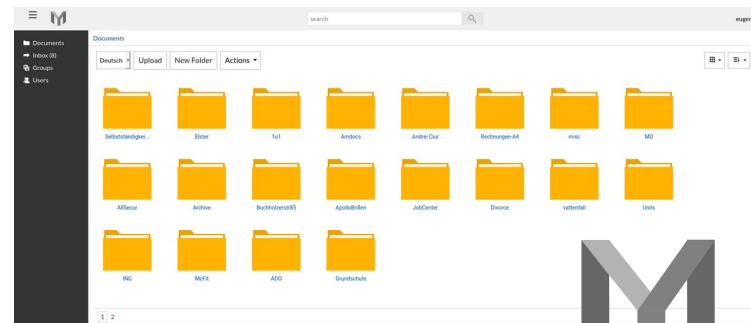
search

eugen

Documents
Inbox (8)
Groups
Users

Documents

Deutsch
Upload
New Folder
Actions

Selbstständigkei...
Elster
1u1
Amdocs
Andrei Ciur
Rechnungen-A4
misc
MD

AllSecur
Archive
Buchholzerstr85
ApolloBrillen
JobCenter
Divorce
vattenfall
Units

ING
McFit
ADO
Grundschule

1 2